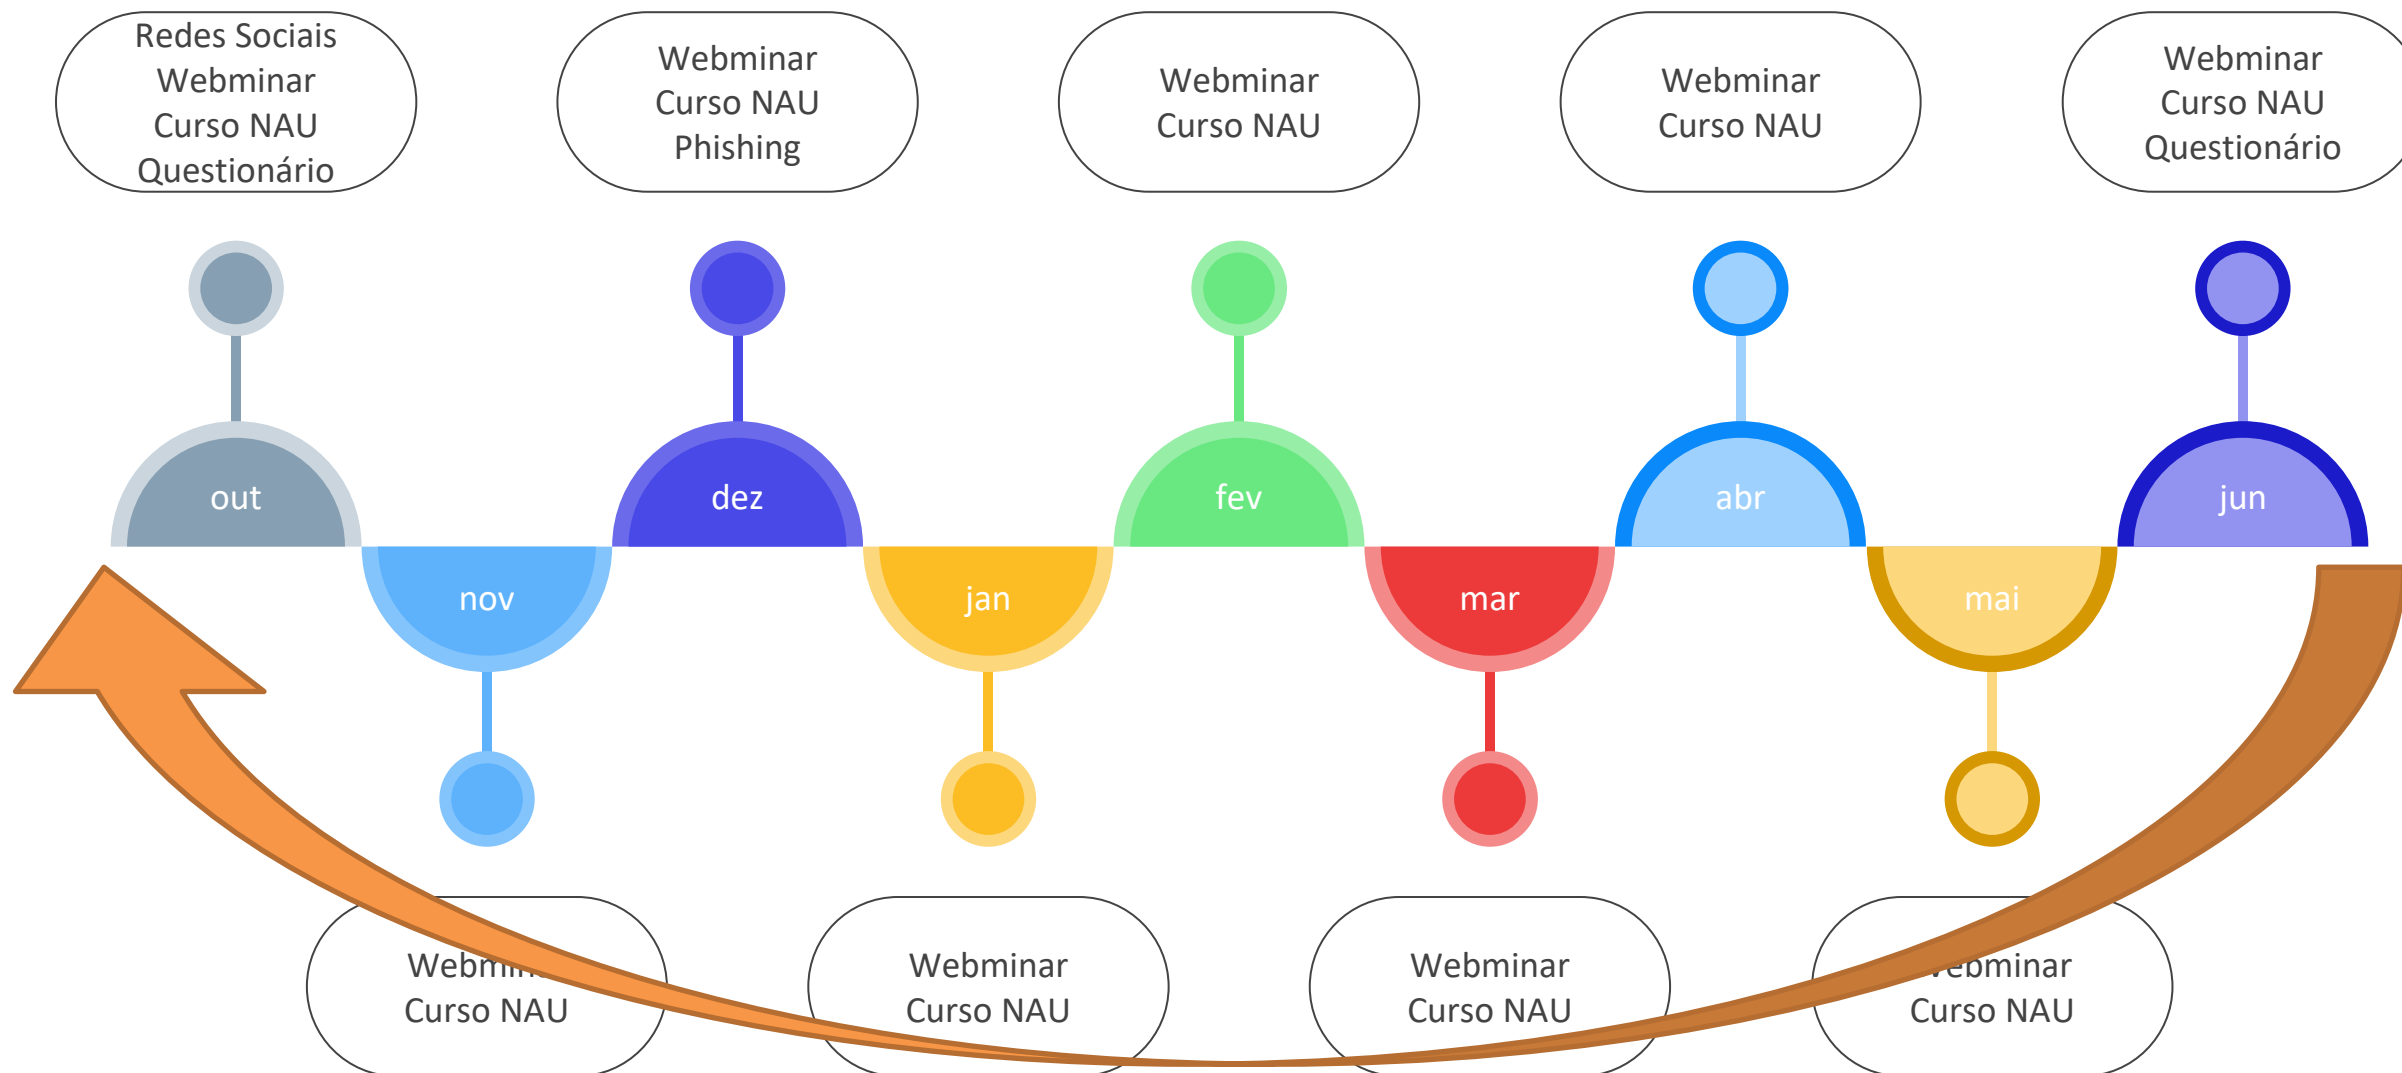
Redes Sociais
Webminar
Curso NAU
Questionário

Webminar
Curso NAU
Phishing

Webminar
Curso NAU

Webminar
Curso NAU

Webminar
Curso NAU
Questionário

out

dez

fev

abr

jun

nov

jan

mar

mai

Webmi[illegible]
Curso NAU

Webminar
Curso NAU

Webminar
Curso NAU

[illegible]ebminar
Curso NAU